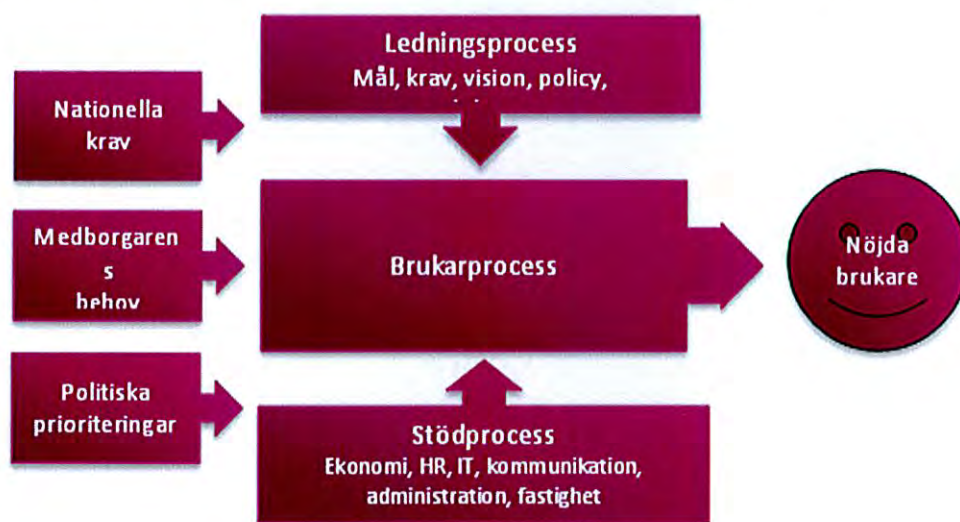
Ledningsprocess
Mål, krav, vision, policy, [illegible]

Nationella krav

Medborgaren s behov

Brukarprocess

Nöjda brukare

Politiska prioriteringar

Stödprocess
Ekonomi, HR, IT, kommunikation, administration, fastighet